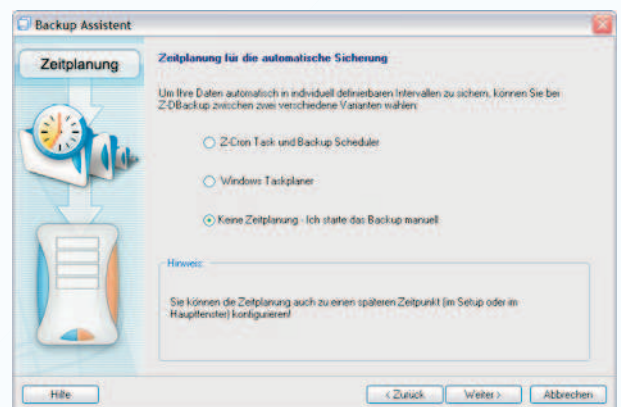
Backup Assistent

Zeitplanung

Zeitplanung für die automatische Sicherung

Um Ihre Daten automatisch in individuell definierbaren Intervallen zu sichern, können Sie bei Z-DBackup zwischen zwei verschiedene Varianten wählen:

Z-Cron Task und Backup Scheduler

Windows Taskplaner

Keine Zeitplanung - Ich starte das Backup manuell

Hinweis:

Sie können die Zeitplanung auch zu einem späteren Zeitpunkt (im Setup oder im Hauptfenster) konfigurieren!

Hilfe

< Zurück

Weiter >

Abbrechen